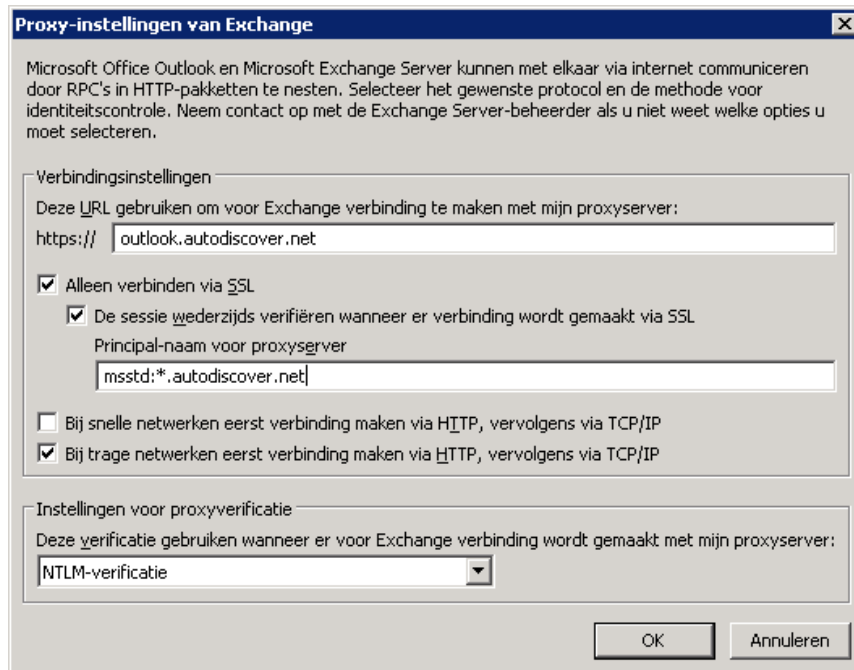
Proxy-instellingen van Exchange

Microsoft Office Outlook en Microsoft Exchange Server kunnen met elkaar via internet communiceren door RPC's in HTTP-pakketten te nesten. Selecteer het gewenste protocol en de methode voor identiteitscontrole. Neem contact op met de Exchange Server-beheerder als u niet weet welke opties u moet selecteren.

Verbindingsinstellingen

Deze URL gebruiken om voor Exchange verbinding te maken met mijn proxyserver:

https:// outlook.autodiscover.net

☑ Alleen verbinden via SSL

☑ De sessie wederzijds verifiëren wanneer er verbinding wordt gemaakt via SSL

Principal-naam voor proxyserver

msstd:*.autodiscover.net

☐ Bij snelle netwerken eerst verbinding maken via HTTP, vervolgens via TCP/IP

☑ Bij trage netwerken eerst verbinding maken via HTTP, vervolgens via TCP/IP

Instellingen voor proxyverificatie

Deze verificatie gebruiken wanneer er voor Exchange verbinding wordt gemaakt met mijn proxyserver:

NTLM-verificatie

OK Annuleren